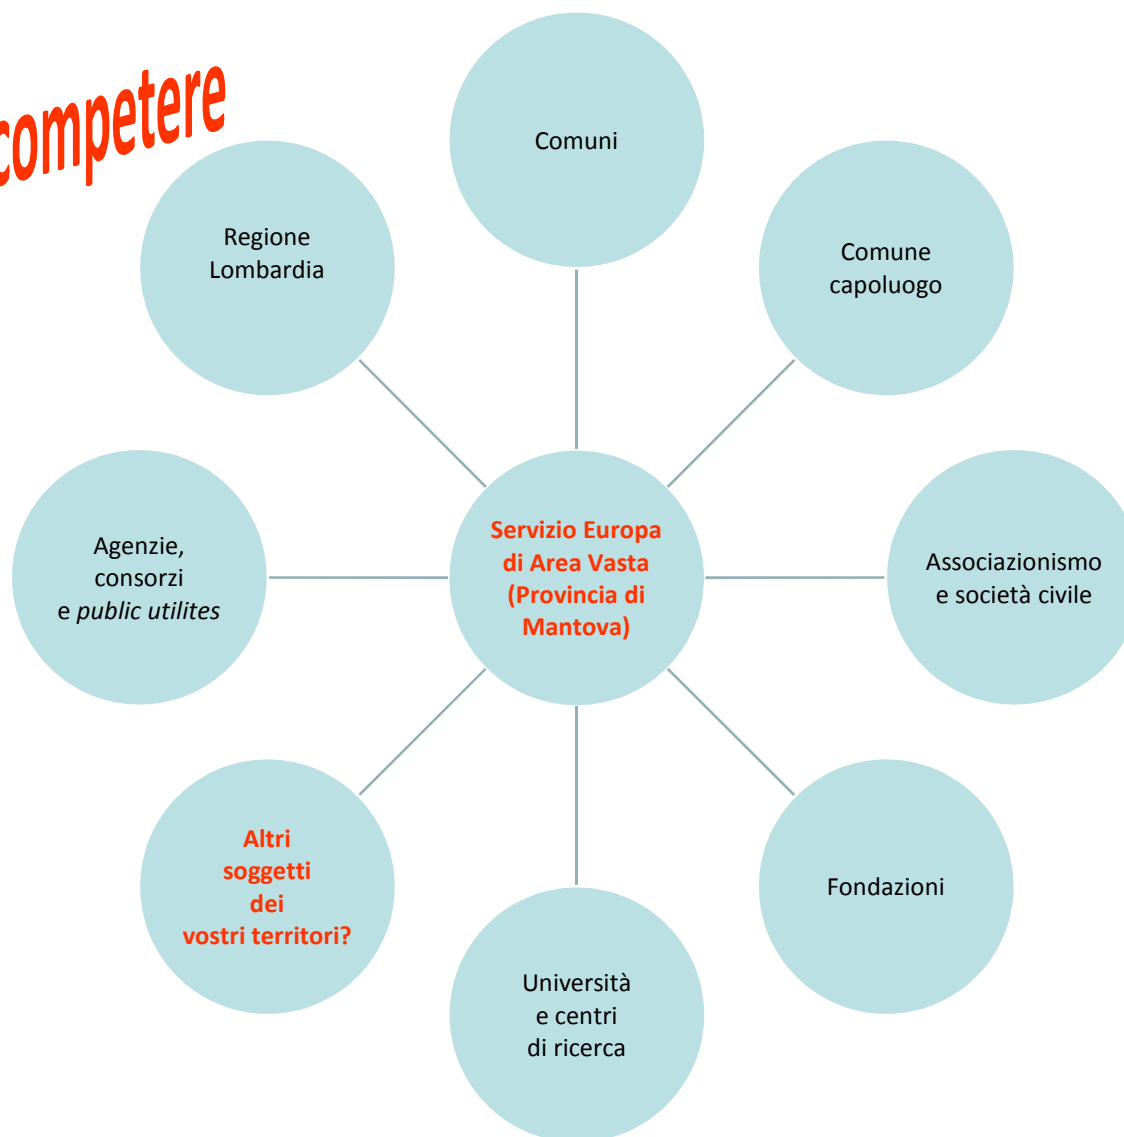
competere

Comuni

Regione Lombardia

Comune capoluogo

Agenzie, consorzi e *public utilites*

Servizio Europa di Area Vasta (Provincia di Mantova)

Associazionismo e società civile

Altri soggetti dei vostri territori?

Fondazioni

Università e centri di ricerca